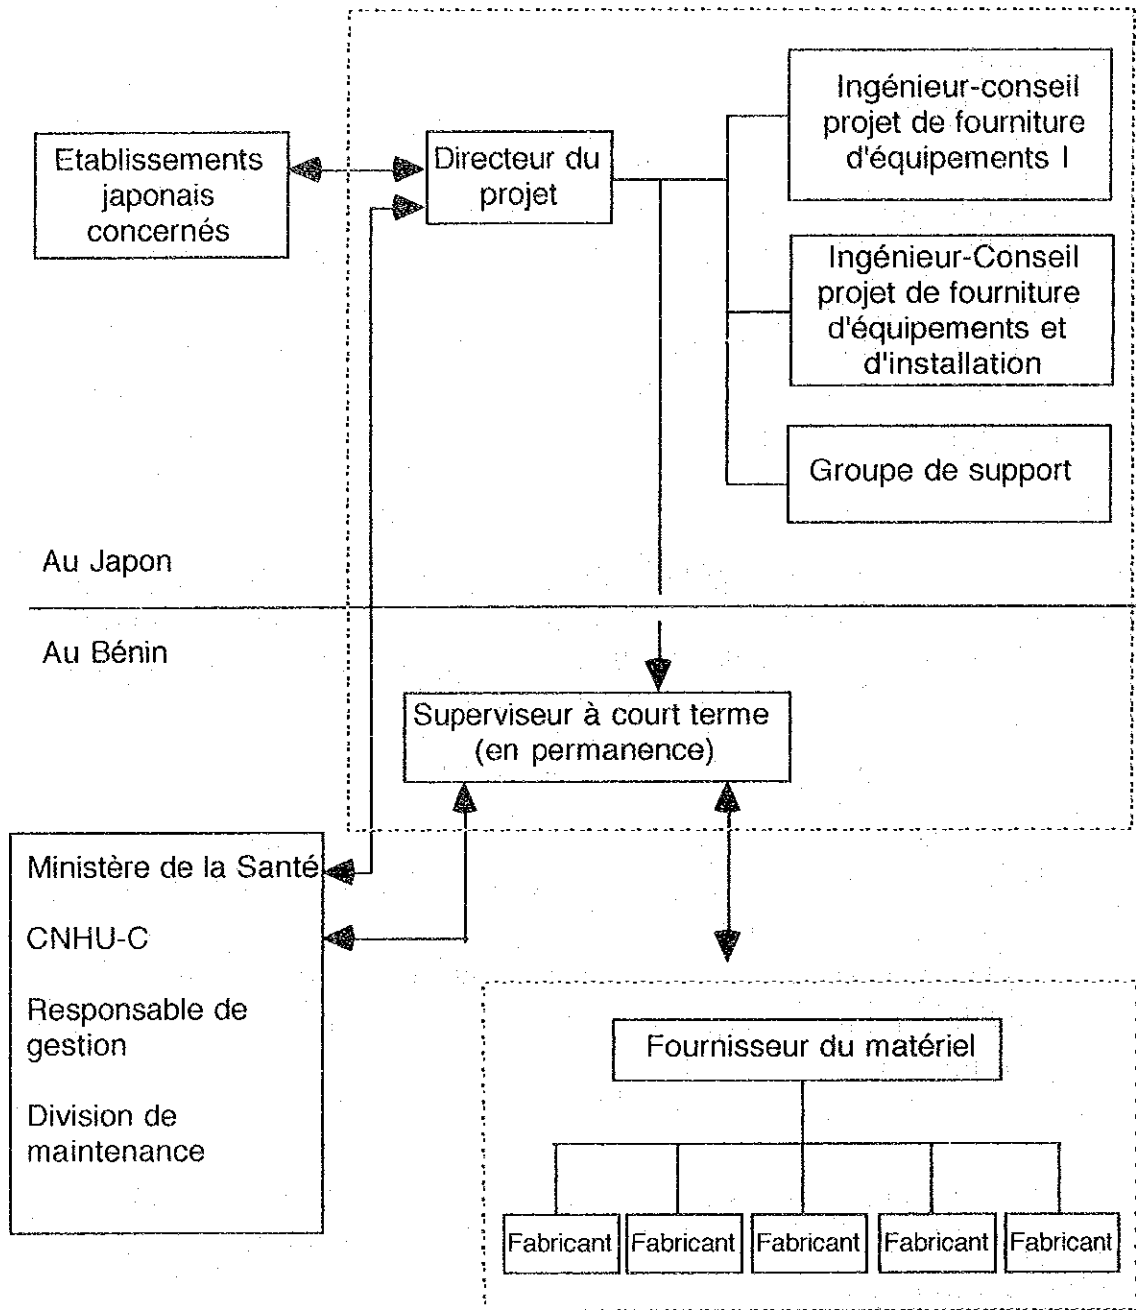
Etablissements japonais concernés

Directeur du projet

Ingénieur-conseil projet de fourniture d'équipements I

Ingénieur-Conseil projet de fourniture d'équipements et d'installation

Groupe de support

Au Japon

Au Bénin

Superviseur à court terme (en permanence)

Ministère de la Santé

CNHU-C

Responsable de gestion

Division de maintenance

Fournisseur du matériel

Fabricant

Fabricant

Fabricant

Fabricant

Fabricant